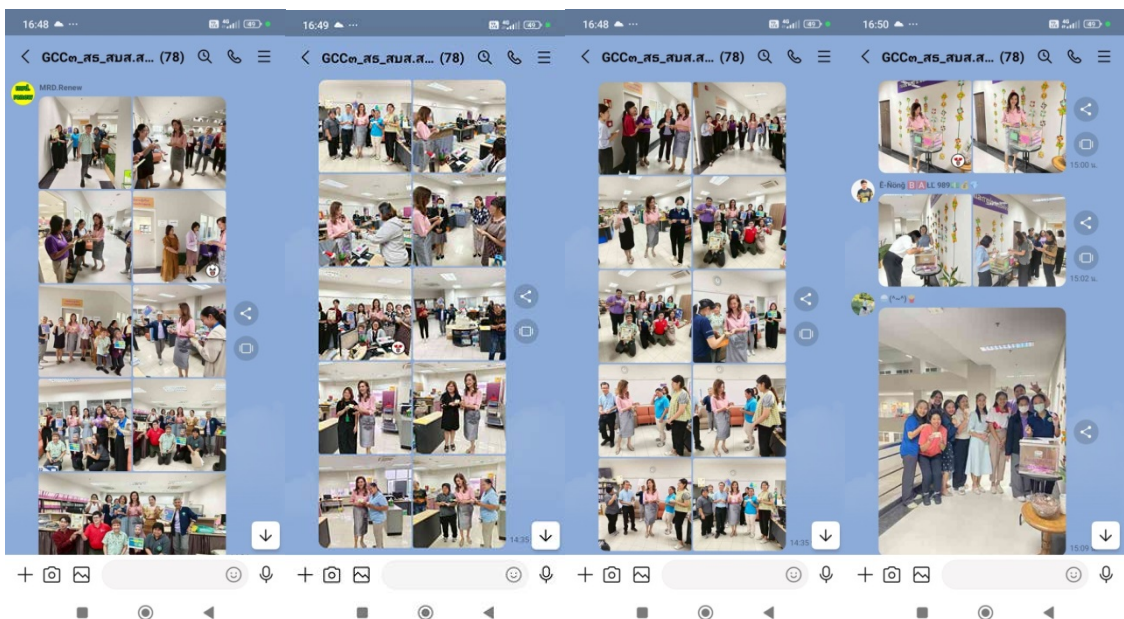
16:48

< GCC๑_สร_สบส.ส... (78)

MRD.Renew

16:49

< GCC๑_สร_สบส.ส... (78)

14:35

16:48

< GCC๑_สร_สบส.ส... (78)

14:35

16:50

< GCC๑_สร_สบส.ส... (78)

15:00 น.

E-Nong BALL 989.

15:02 น.

(^-^)

15:09